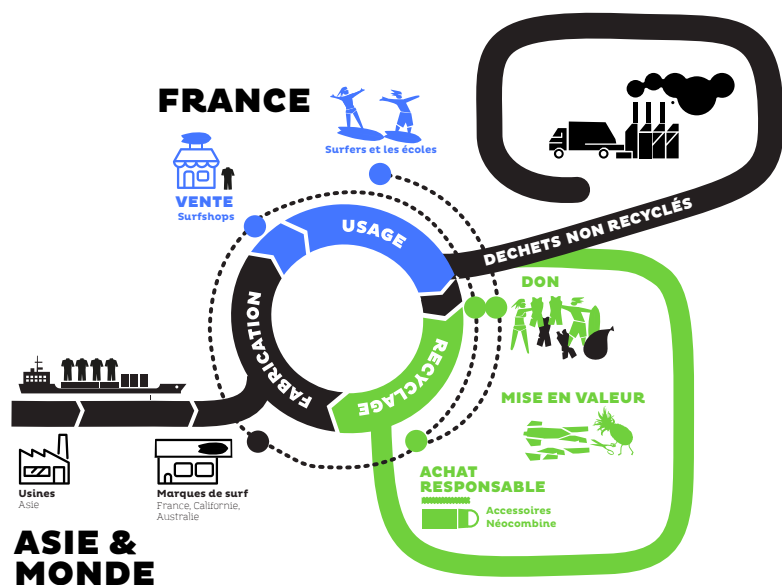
FRANCE

Surfers et les écoles

VENTE
Surfshops

USAGE

DECHETS NON RECYCLÉS

DON

FABRICATION

RECYCLAGE

MISE EN VALEUR

ACHAT RESPONSABLE

Accessoires
Néocombine

Usines
Asie

Marques de surf
France, Californie, Australie

ASIE &
MONDE